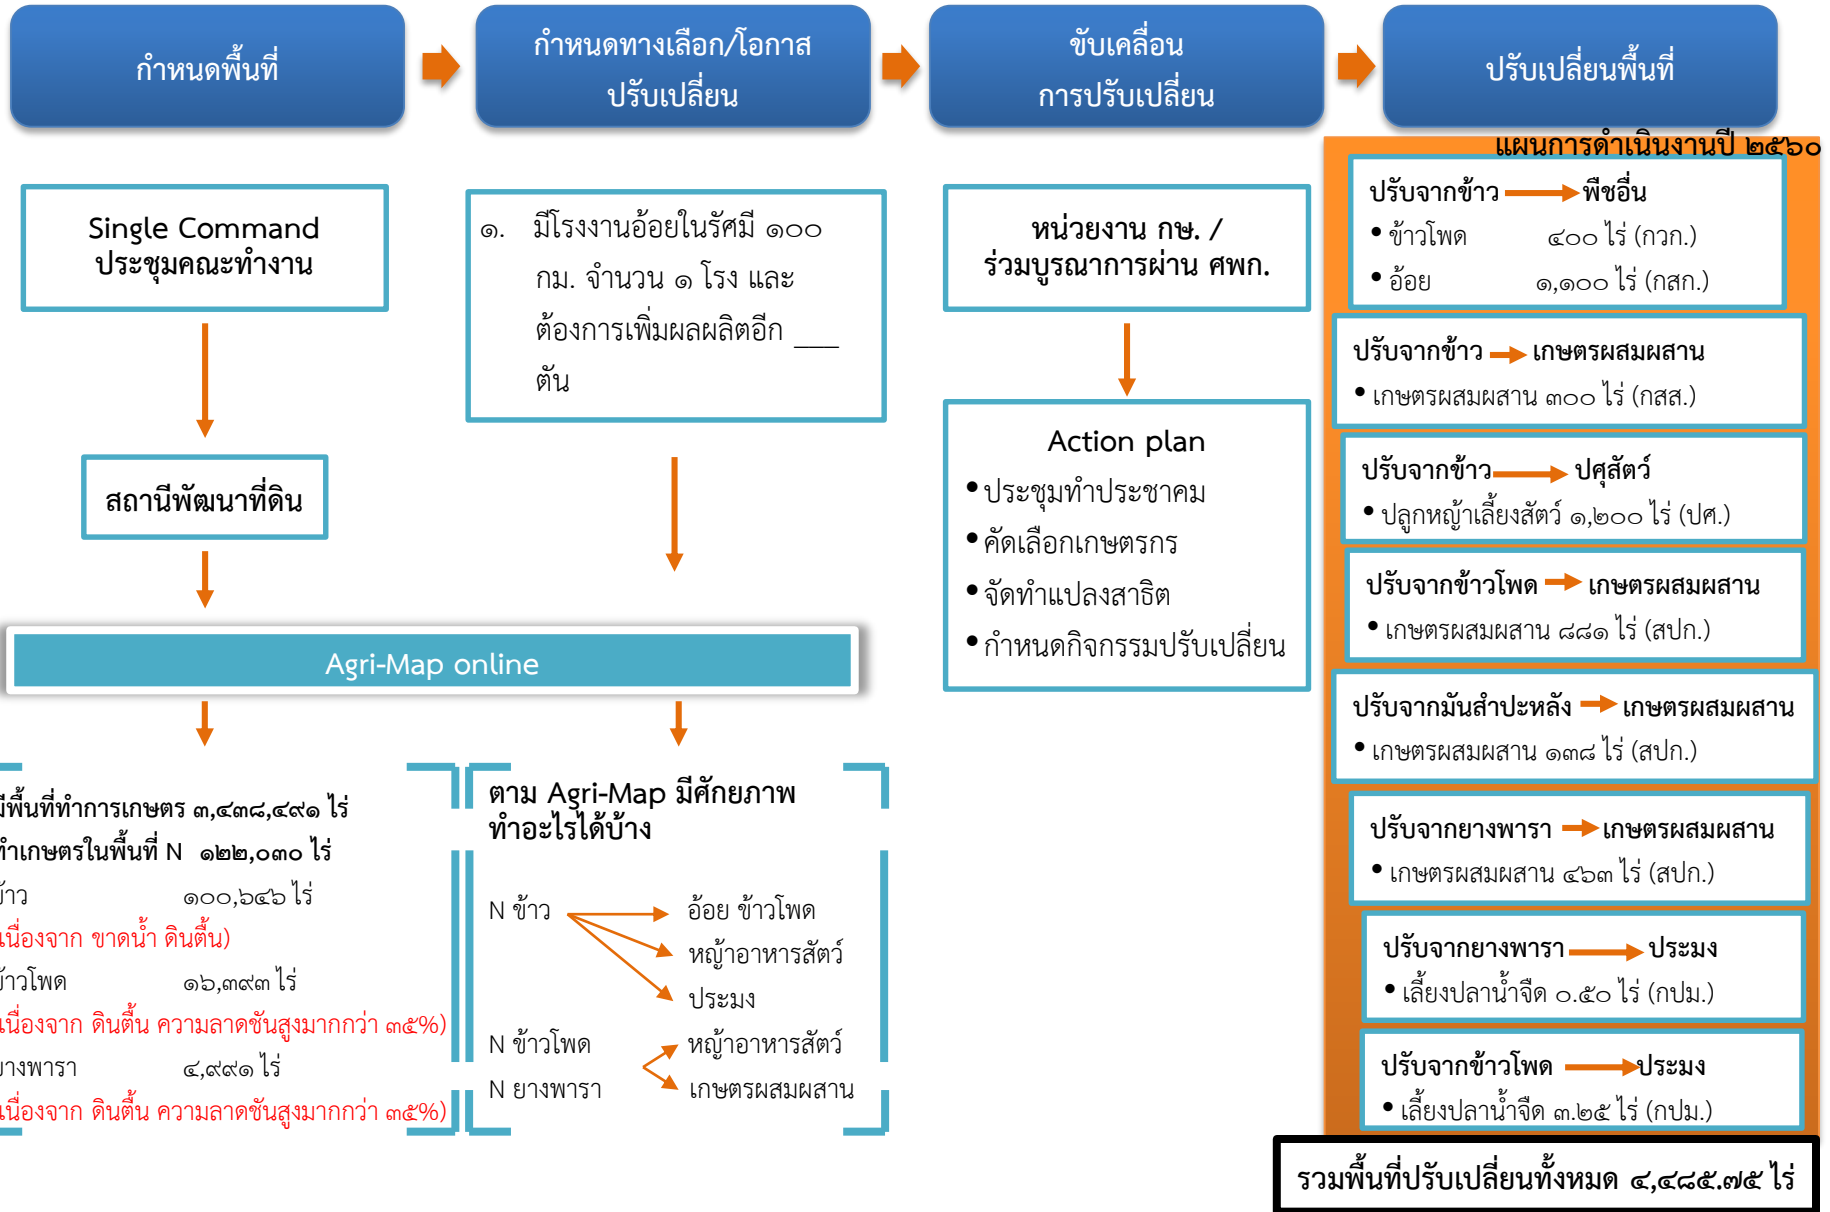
กำหนดพื้นที่

กำหนดทางเลือก/โอกาส ปรับเปลี่ยน

ขับเคลื่อน การปรับเปลี่ยน

ปรับเปลี่ยนพื้นที่

Single Command ประชุมคณะทำงาน

สถานีพัฒนาที่ดิน

Agri-Map online

๑. มีโรงงานอ้อยในรัศมี ๑๐๐ กม. จำนวน ๑ โรง และ ต้องการเพิ่มผลผลิตอีก ___ ตัน

หน่วยงาน กษ. / ร่วมบูรณาการผ่าน ศพก.

Action plan
• ประชุมทำประชาคม
• คัดเลือกเกษตรกร
• จัดทำแปลงสาธิต
• กำหนดกิจกรรมปรับเปลี่ยน

มีพื้นที่ทำการเกษตร ๓,๔๓๘,๔๙๑ ไร่
ทำเกษตรในพื้นที่ N ๑๒๒,๐๓๐ ไร่
ข้าว ๑๐๐,๖๔๖ ไร่
(เนื่องจาก ขาดน้ำ ดินตื้น)
ข้าวโพด ๑๖,๓๙๓ ไร่
(เนื่องจาก ดินตื้น ความลาดชันสูงมากกว่า ๓๕%)
ยางพารา ๔,๙๙๑ ไร่
(เนื่องจาก ดินตื้น ความลาดชันสูงมากกว่า ๓๕%)

ตาม Agri-Map มีศักยภาพ ทำอะไรได้บ้าง

N ข้าว อ้อย ข้าวโพด หญ้าอาหารสัตว์ ประมง
N ข้าวโพด หญ้าอาหารสัตว์
N ยางพารา เกษตรผสมผสาน

แผนการดำเนินงานปี ๒๕๖๐

ปรับจากข้าว พืชอื่น
• ข้าวโพด ๔๐๐ ไร่ (กวก.)
• อ้อย ๑,๑๐๐ ไร่ (กสก.)

ปรับจากข้าว เกษตรผสมผสาน
• เกษตรผสมผสาน ๓๐๐ ไร่ (กสส.)

ปรับจากข้าว ปศุสัตว์
• ปลูกหญ้าเลี้ยงสัตว์ ๑,๒๐๐ ไร่ (ปศ.)

ปรับจากข้าวโพด เกษตรผสมผสาน
• เกษตรผสมผสาน ๘๘๑ ไร่ (สปก.)

ปรับจากมันสำปะหลัง เกษตรผสมผสาน
• เกษตรผสมผสาน ๑๓๘ ไร่ (สปก.)

ปรับจากยางพารา เกษตรผสมผสาน
• เกษตรผสมผสาน ๔๖๓ ไร่ (สปก.)

ปรับจากยางพารา ประมง
• เลี้ยงปลาน้ำจืด ๐.๕๐ ไร่ (กปม.)

ปรับจากข้าวโพด ประมง
• เลี้ยงปลาน้ำจืด ๓.๒๕ ไร่ (กปม.)

รวมพื้นที่ปรับเปลี่ยนทั้งหมด ๔,๔๘๕.๗๕ ไร่